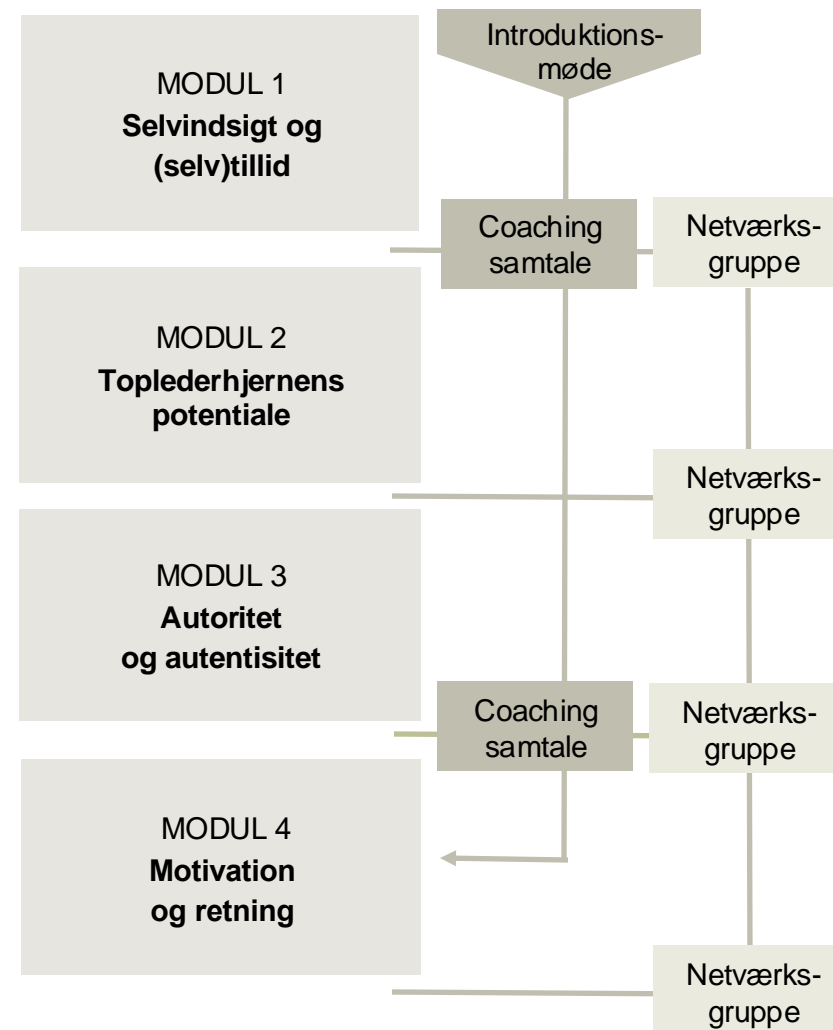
Introduktions-
møde

MODUL 1
**Selvindsigt og (selv)tillid**

Coaching samtale

Netværks-
gruppe

MODUL 2
**Toplederhjernens potentiale**

Netværks-
gruppe

MODUL 3
**Autoritet og autentisitet**

Coaching samtale

Netværks-
gruppe

MODUL 4
**Motivation og retning**

Netværks-
gruppe